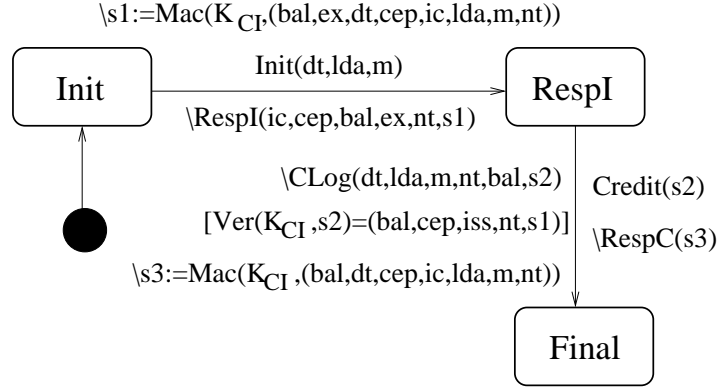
\s1:=Mac($K_{CI}$,(bal,ex,dt,cep,ic,lda,m,nt))

Init

Init(dt,lda,m)

\RespI(ic,cep,bal,ex,nt,s1)

RespI

\CLog(dt,lda,m,nt,bal,s2)

[Ver($K_{CI}$,s2)=(bal,cep,iss,nt,s1)]

\s3:=Mac($K_{CI}$,(bal,dt,cep,ic,lda,m,nt))

Credit(s2)

\RespC(s3)

Final